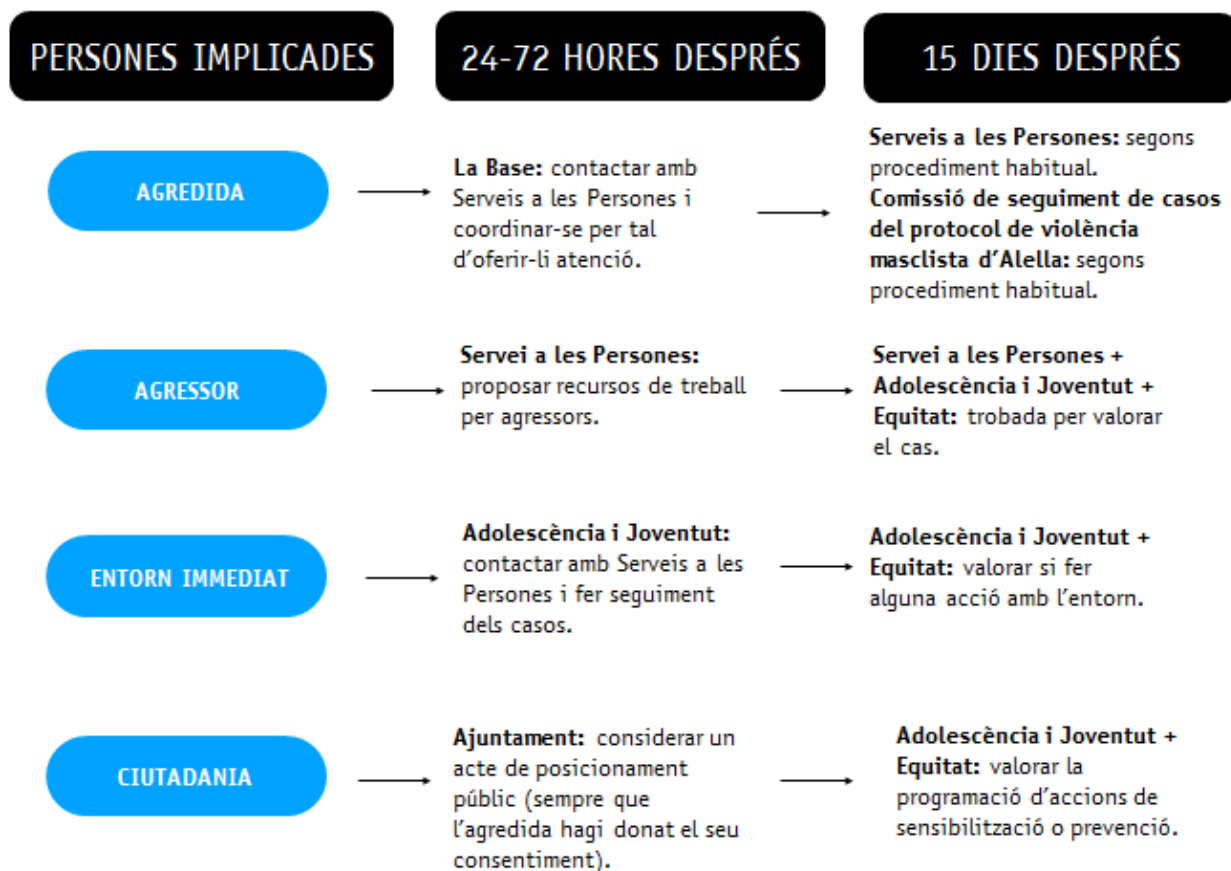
PERSONES IMPLICADES

24-72 HORES DESPRÉS

15 DIES DESPRÉS

AGREDIDA

La Base: contactar amb Serveis a les Persones i coordinar-se per tal d'oferir-li atenció.

Serveis a les Persones: segons procediment habitual. Comissió de seguiment de casos del protocol de violència masclista d'Alella: segons procediment habitual.

AGRESSOR

Servei a les Persones: proposar recursos de treball per agressors.

Servei a les Persones + Adolescència i Joventut + Equitat: trobada per valorar el cas.

ENTORN IMMEDIAT

Adolescència i Joventut: contactar amb Serveis a les Persones i fer seguiment dels casos.

Adolescència i Joventut + Equitat: valorar si fer alguna acció amb l'entorn.

CIUTADANIA

Ajuntament: considerar un acte de posicionament públic (sempre que l'agredida hagi donat el seu consentiment).

Adolescència i Joventut + Equitat: valorar la programació d'accions de sensibilització o prevenció.